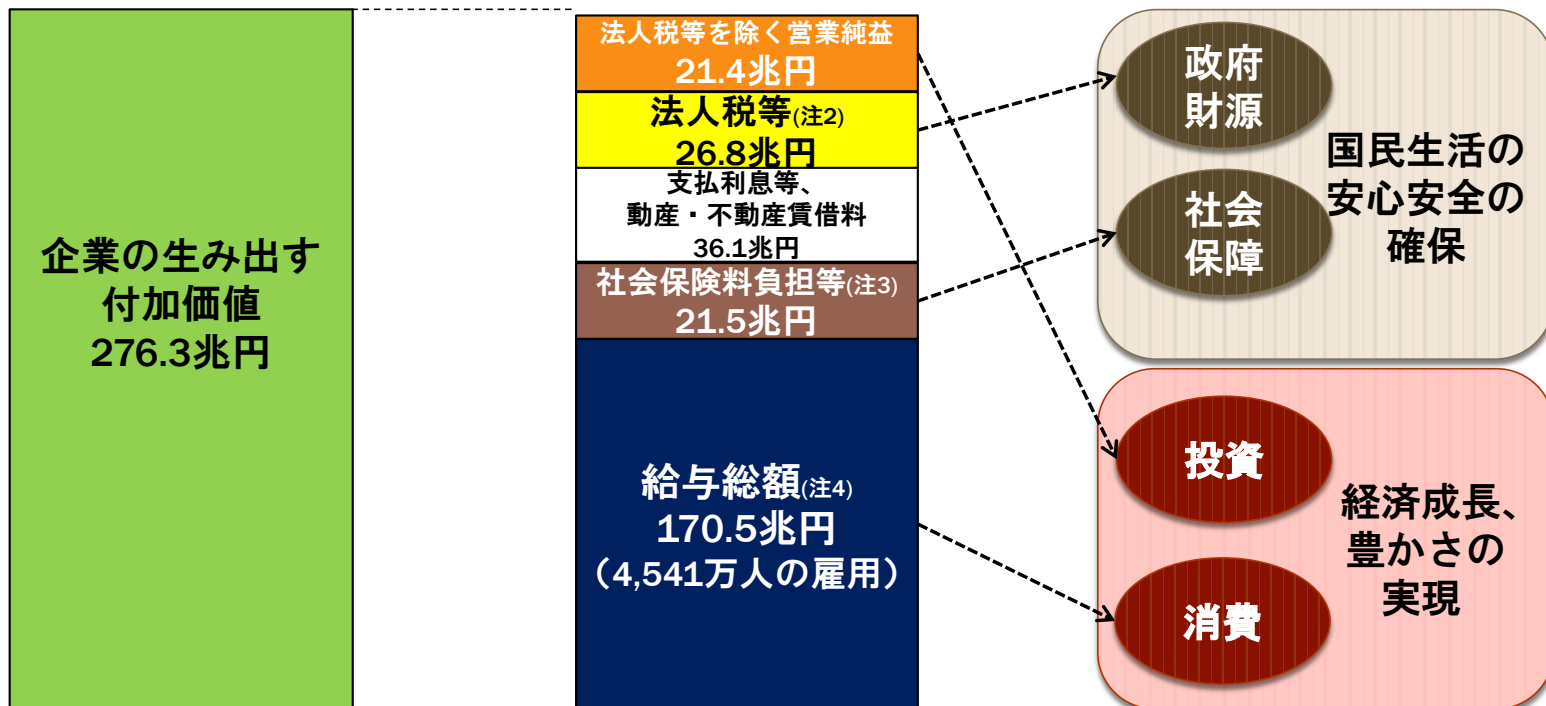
企業の生み出す付加価値
276.3兆円

法人税等を除く営業純益
21.4兆円

法人税等(注2)
26.8兆円

支払利息等、
動産・不動産賃借料
36.1兆円

社会保険料負担等(注3)
21.5兆円

給与総額(注4)
170.5兆円
（4,541万人の雇用）

政府
財源

社会
保障

国民生活の
安心安全の
確保

投資

消費

経済成長、
豊かさの
実現